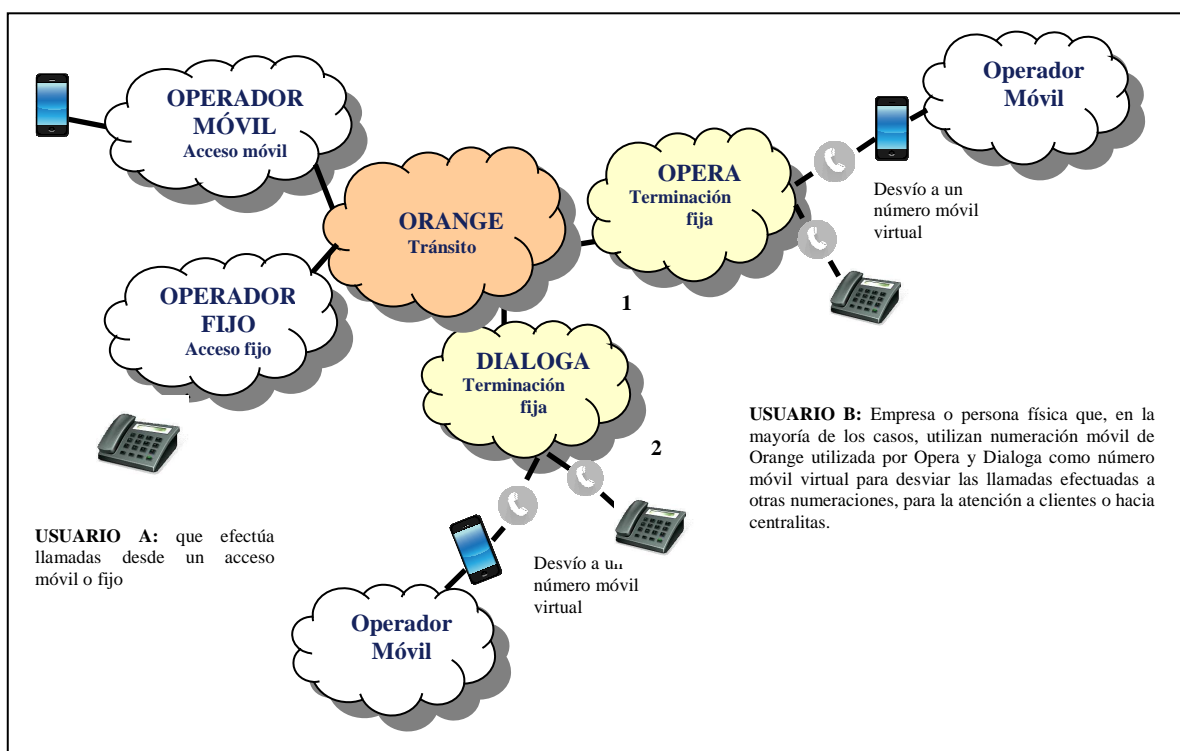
OPERADOR MÓVIL
Acceso móvil

Operador Móvil

ORANGE
Tránsito

OPERA
Terminación fija

Desvío a un número móvil virtual

OPERADOR FIJO
Acceso fijo

1

DIALOGA
Terminación fija

2

USUARIO B: Empresa o persona física que, en la mayoría de los casos, utilizan numeración móvil de Orange utilizada por Opera y Dialoga como número móvil virtual para desviar las llamadas efectuadas a otras numeraciones, para la atención a clientes o hacia centralitas.

USUARIO A: que efectúa llamadas desde un acceso móvil o fijo

Desvío a un número móvil virtual

Operador Móvil